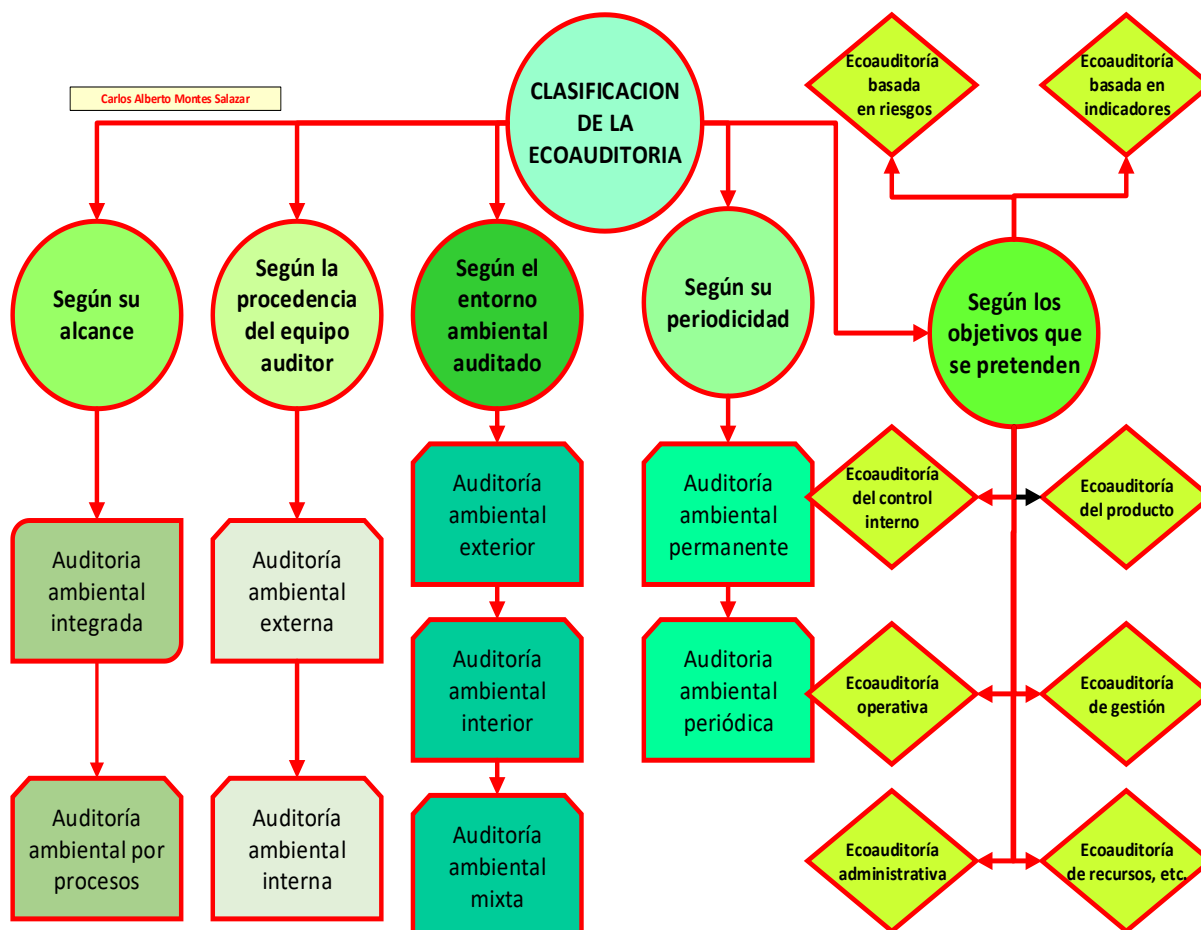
Carlos Alberto Montes Salazar

CLASIFICACION DE LA ECOAUDITORIA

Ecoauditoría basada en riesgos

Ecoauditoría basada en indicadores

Según su alcance

Según la procedencia del equipo auditor

Según el entorno ambiental auditado

Según su periodicidad

Según los objetivos que se pretenden

Auditoria ambiental integrada

Auditoría ambiental por procesos

Auditoría ambiental externa

Auditoría ambiental interna

Auditoría ambiental exterior

Auditoría ambiental interior

Auditoría ambiental mixta

Auditoría ambiental permanente

Auditoria ambiental periódica

Ecoauditoría del control interno

Ecoauditoría del producto

Ecoauditoría operativa

Ecoauditoría de gestión

Ecoauditoría administrativa

Ecoauditoría de recursos, etc.